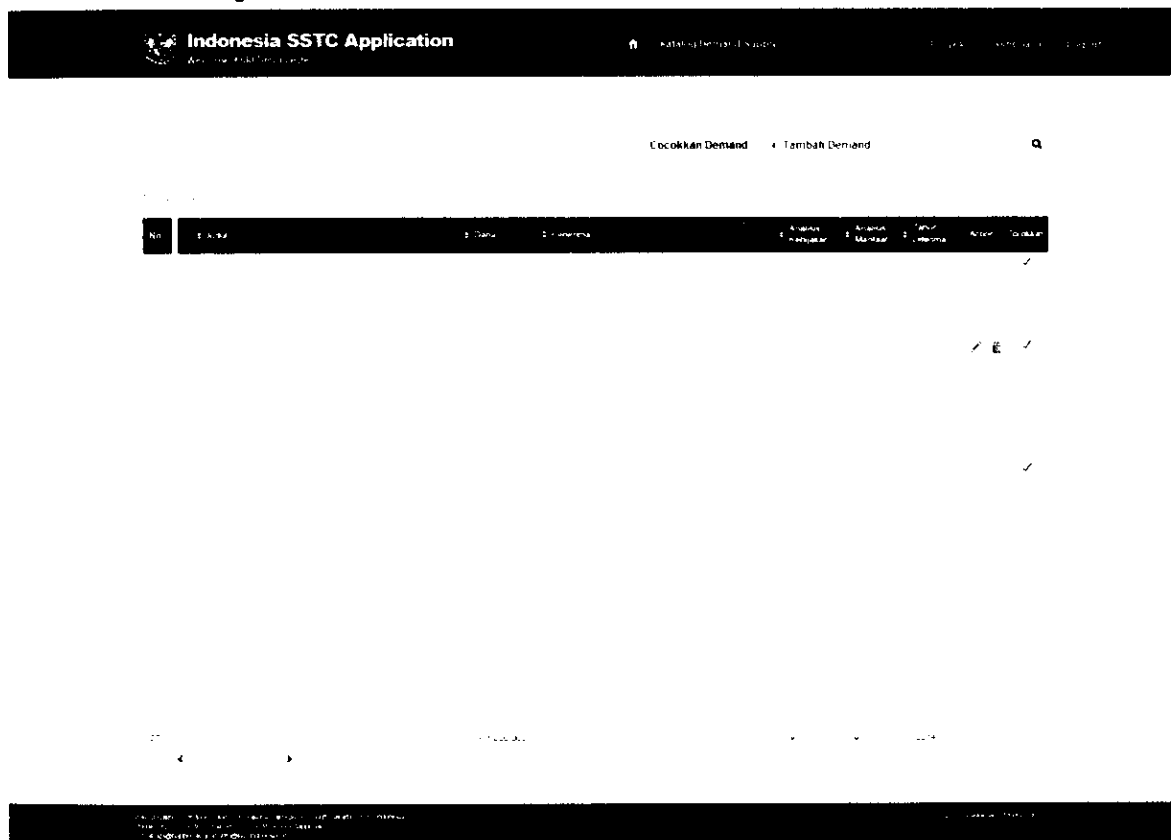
Indonesia SSTC Application
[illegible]

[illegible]

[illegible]

Cocokkan Demand + Tambah Demand

| No | Judul | Status | Penerima | Anggaran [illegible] | Anggaran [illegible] | Tahun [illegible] | Action | Cocokkan |
|---|---|---|---|---|---|---|---|---|
| | | | | | | | | ✓ |
| | | | | | | | | ✓ |
| | | | | | | | | ✓ |

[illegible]

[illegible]